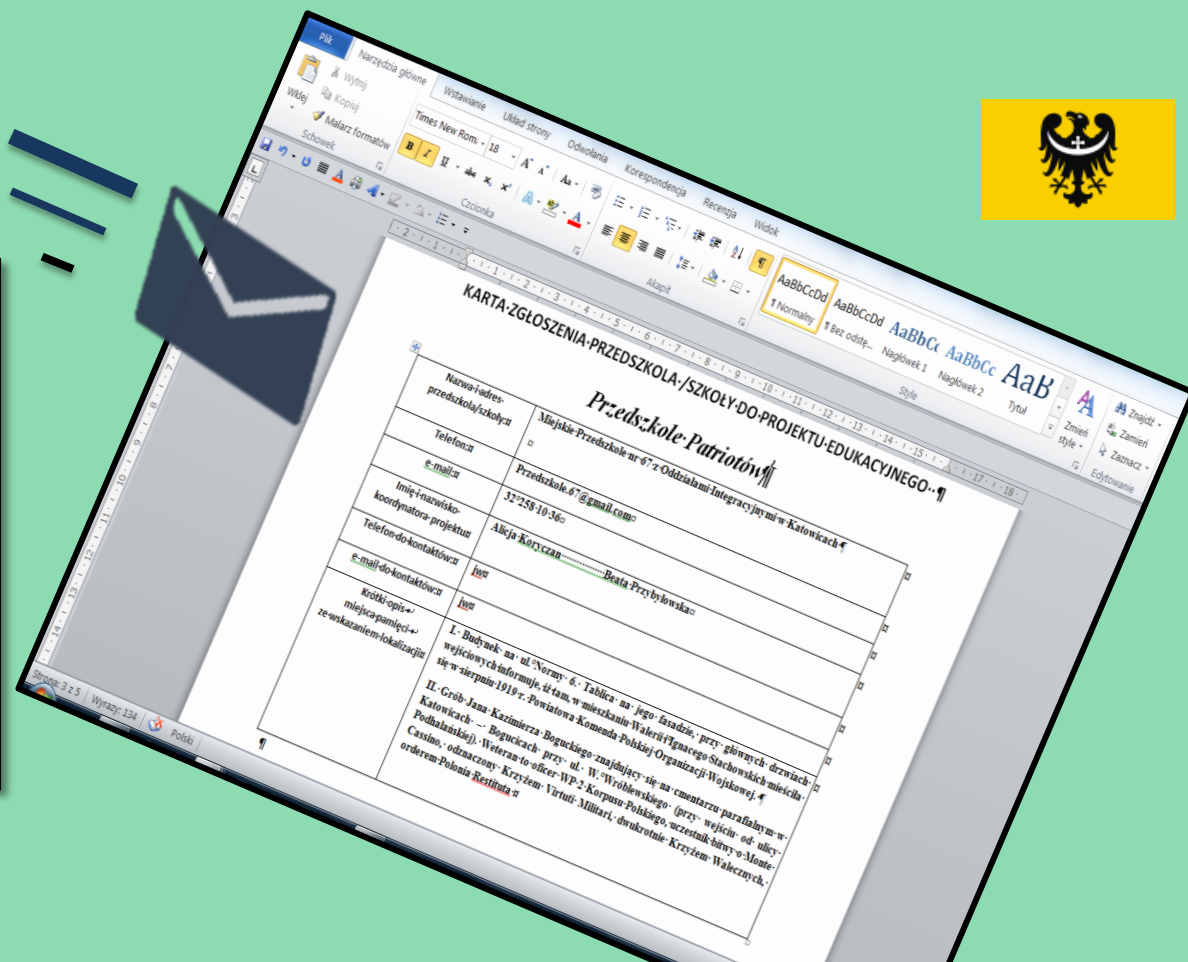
Plik
Narzędzia główne
Wstawianie
Układ strony
Odwołania
Korespondencja
Recenzja
Widok

Wklej
Wytnij
Kopiuj
Malarz formatów
Schowek

Times New Rom.
18
Czcionka
Akapit

AaBbCcDd ¶ Normalny
AaBbCcDd ¶ Bez odstę...
AaBbCc Nagłówek 1
AaBbCc Nagłówek 2
AaB Tytuł
Zmień style
Style
Znajdź
Zamień
Zaznacz
Edytowanie

KARTA·ZGŁOSZENIA·PRZEDSZKOLA·/SZKOŁY·DO·PROJEKTU·EDUKACYJNEGO··¶

Przedszkole·Patriotów¶

| Nazwa·i·adres·przedszkola/szkoły:¤ | Miejskie·Przedszkole·nr·67·z·Oddziałami·Integracyjnymi·w·Katowicach¶ ¤ |
|---|---|
| Telefon:¤ | Przedszkole.67@gmail.com¤ |
| e-mail:¤ | 32°258·10·36¤ |
| Imię·i·nazwisko·koordynatora·projektu¤ | Alicja·Koryczan··················Beata·Przybyłowska¤ |
| Telefon·do·kontaktów:¤ | jw¤ |
| e-mail·do·kontaktów:¤ | jw¤ |
| Krótki·opis·miejsca·pamięci·ze·wskazaniem·lokalizacji¤ | I.·Budynek·na·ul.·Normy·6.·Tablica·na·jego·fasadzie,·przy·głównych·drzwiach·wejściowych·informuje,·iż·tam,·w·mieszkaniu·Walerii·Ignacego·Stachowskich·mieściła·się·w·sierpniu·1919·r.·Powiatowa·Komenda·Polskiej·Organizacji·Wojskowej.¶ II.·Grób·Jana·Kazimierza·Boguckiego·znajdujący·się·na·cmentarzu·parafialnym·w·Katowicach·–·Bogucicach·przy·ul.·W.·Wróblewskiego·(przy·wejściu·od·ulicy·Podhalańskiej).·Weteran·to·oficer·WP·2·Korpusu·Polskiego,·uczestnik·bitwy·o·Monte·Cassino,·odznaczony·Krzyżem·Virtuti·Militari,·dwukrotnie·Krzyżem·Walecznych,·orderem·Polonia·Restituta.¤ |

¶

Strona: 3 z 5
Wyrazy: 134
Polski